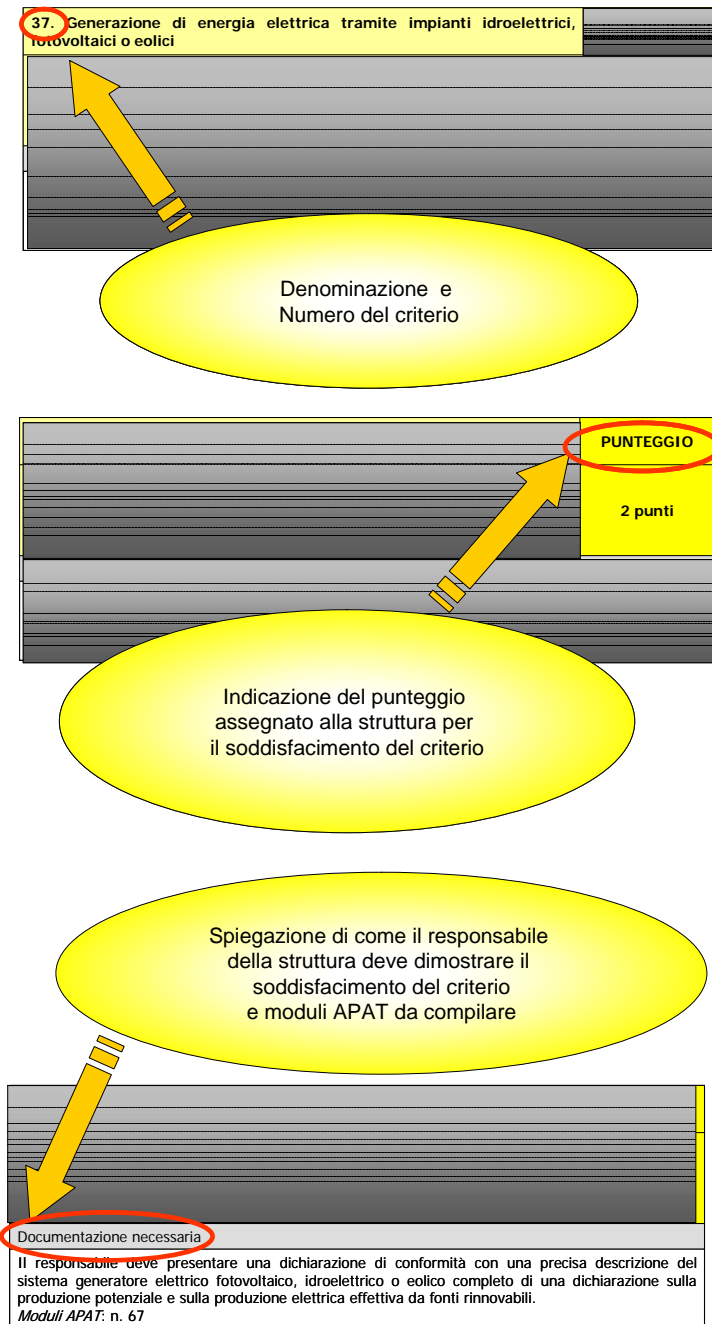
37. Generazione di energia elettrica tramite impianti idroelettrici, fotovoltaici o eolici

Denominazione e Numero del criterio

PUNTEGGIO

2 punti

Indicazione del punteggio assegnato alla struttura per il soddisfacimento del criterio

Spiegazione di come il responsabile della struttura deve dimostrare il soddisfacimento del criterio e moduli APAT da compilare

Documentazione necessaria

Il responsabile deve presentare una dichiarazione di conformità con una precisa descrizione del sistema generatore elettrico fotovoltaico, idroelettrico o eolico completo di una dichiarazione sulla produzione potenziale e sulla produzione elettrica effettiva da fonti rinnovabili.
*Moduli APAT*: n. 67